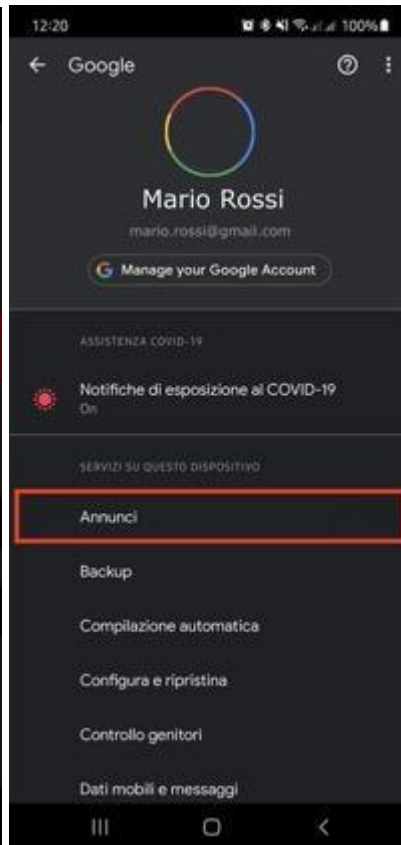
12:20 100%

Google

Mario Rossi

mario.rossi@gmail.com

Manage your Google Account

ASSISTENZA COVID-19

Notifiche di esposizione al COVID-19
On

SERVIZI SU QUESTO DISPOSITIVO

Annunci

Backup

Compilazione automatica

Configura e ripristina

Controllo genitori

Dati mobili e messaggi